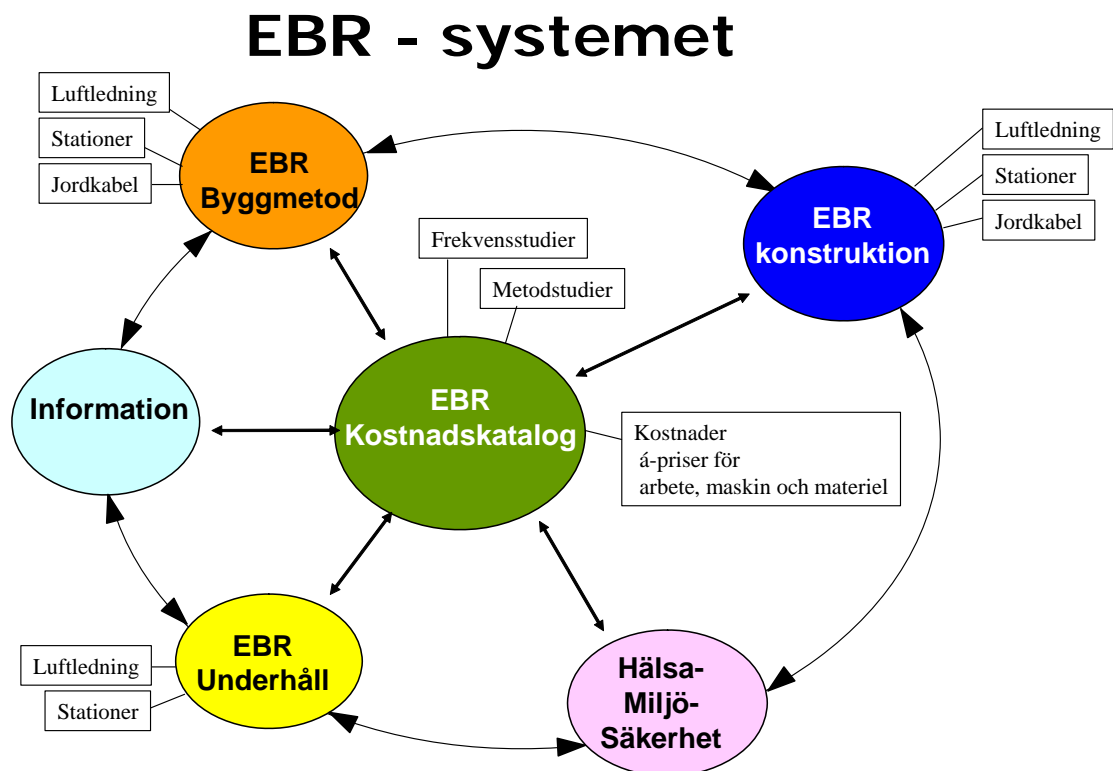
EBR - systemet

Luftledning

Stationer

Jordkabel

EBR Byggmetod

Luftledning

Stationer

Jordkabel

EBR konstruktion

Frekvensstudier

Metodstudier

Information

EBR Kostnadskatalog

Kostnader
á-priser för
arbete, maskin och materiel

Luftledning

Stationer

EBR Underhåll

Hälsa-Miljö-Säkerhet